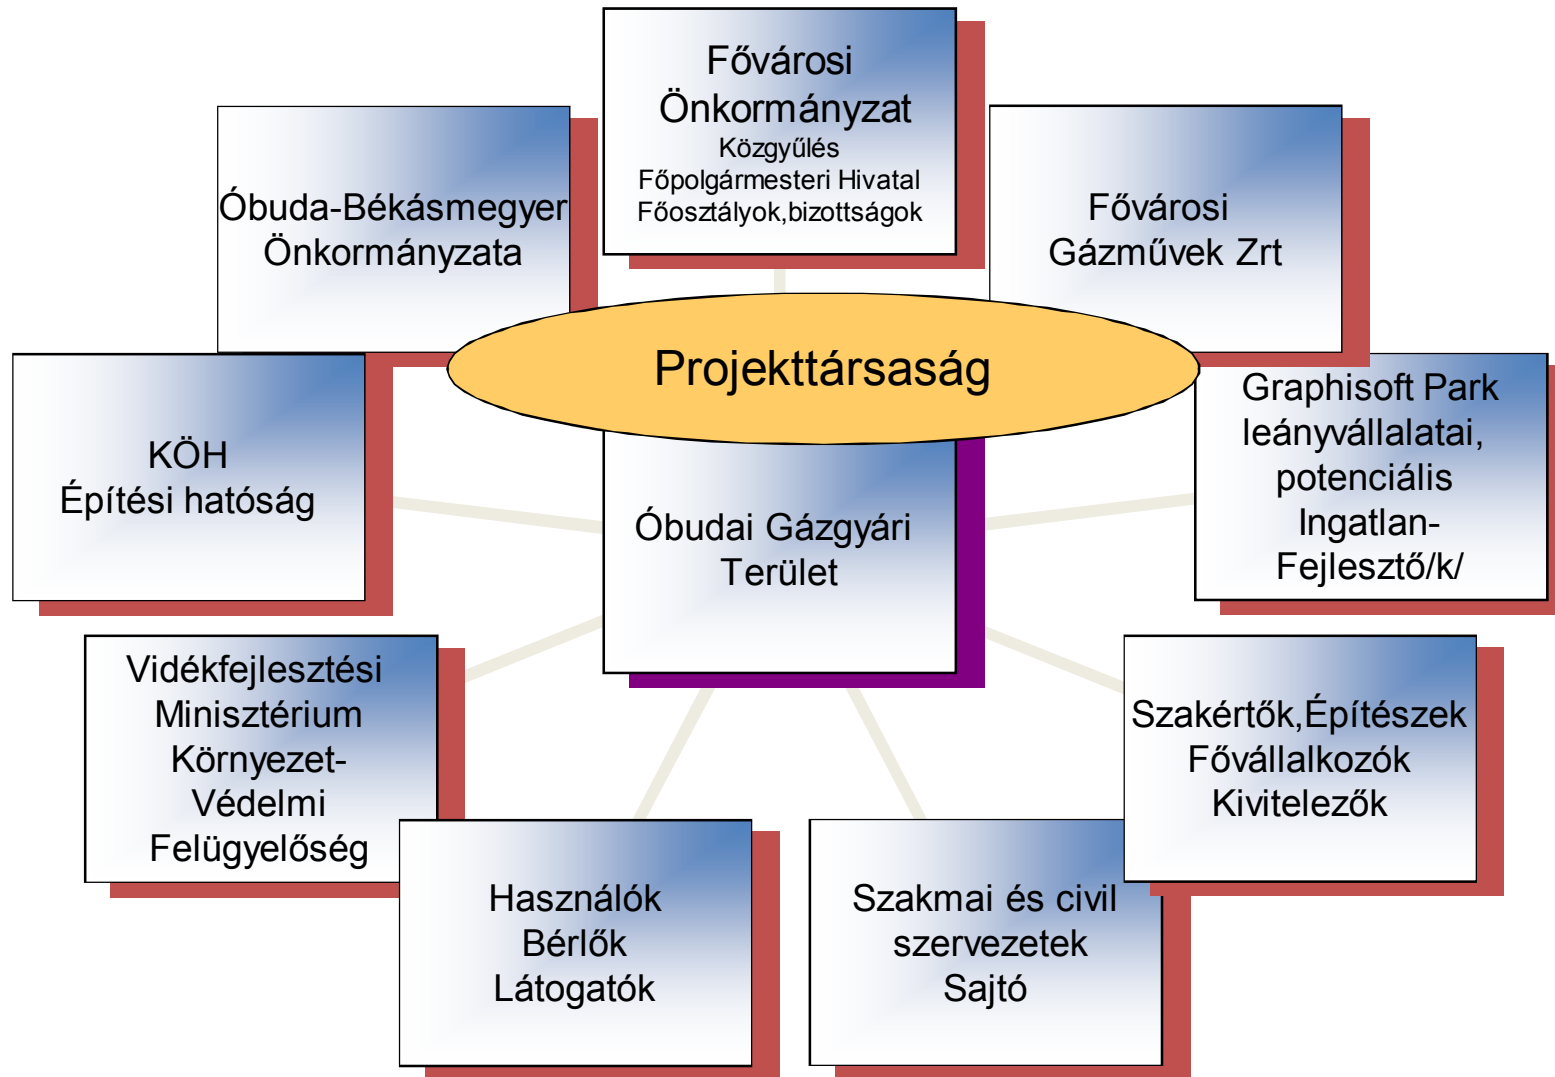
Fővárosi Önkormányzat
Közgyűlés
Főpolgármesteri Hivatal
Főosztályok,bizottságok

Óbuda-Békásmegyer Önkormányzata

Fővárosi Gázművek Zrt

Projekttársaság

KÖH
Építési hatóság

Óbudai Gázgyári Terület

Graphisoft Park leányvállalatai, potenciális Ingatlan-Fejlesztő/k/

Vidékfejlesztési Minisztérium Környezet-Védelmi Felügyelőség

Szakértők,Építészek
Fővállalkozók
Kivitelezők

Használók
Bérlők
Látogatók

Szakmai és civil szervezetek
Sajtó